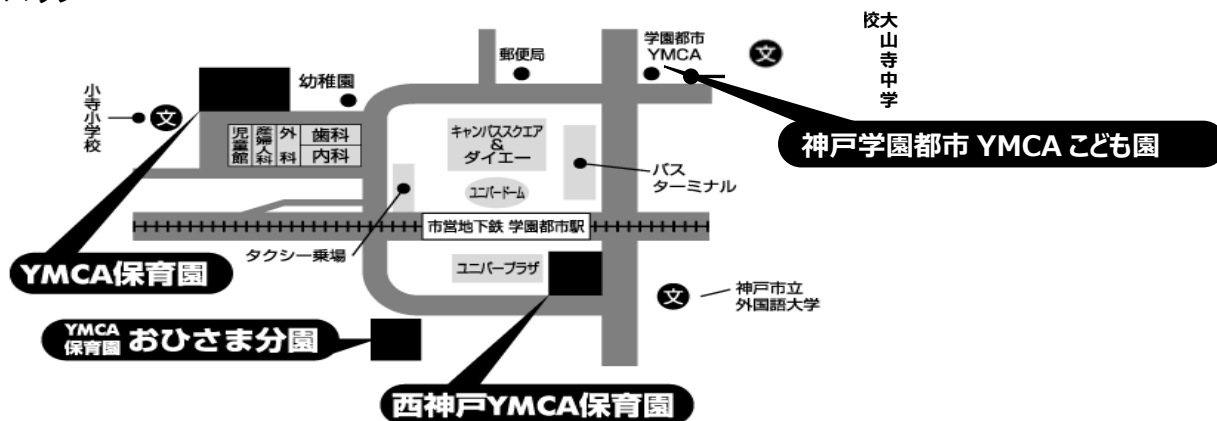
郵便局

学園都市 YMCA

大山寺中学校

小寺小学校

幼稚園

児童館

産婦人科

外科

歯科

内科

キャンパススクエア & ダイエー

ユニバードーム

バス ターミナル

神戸学園都市 YMCA こども園

市営地下鉄 学園都市駅

タクシー乗場

ユニバープラザ

神戸市立 外国語大学

YMCA保育園

YMCA 保育園 おひさま分園

西神戸YMCA保育園